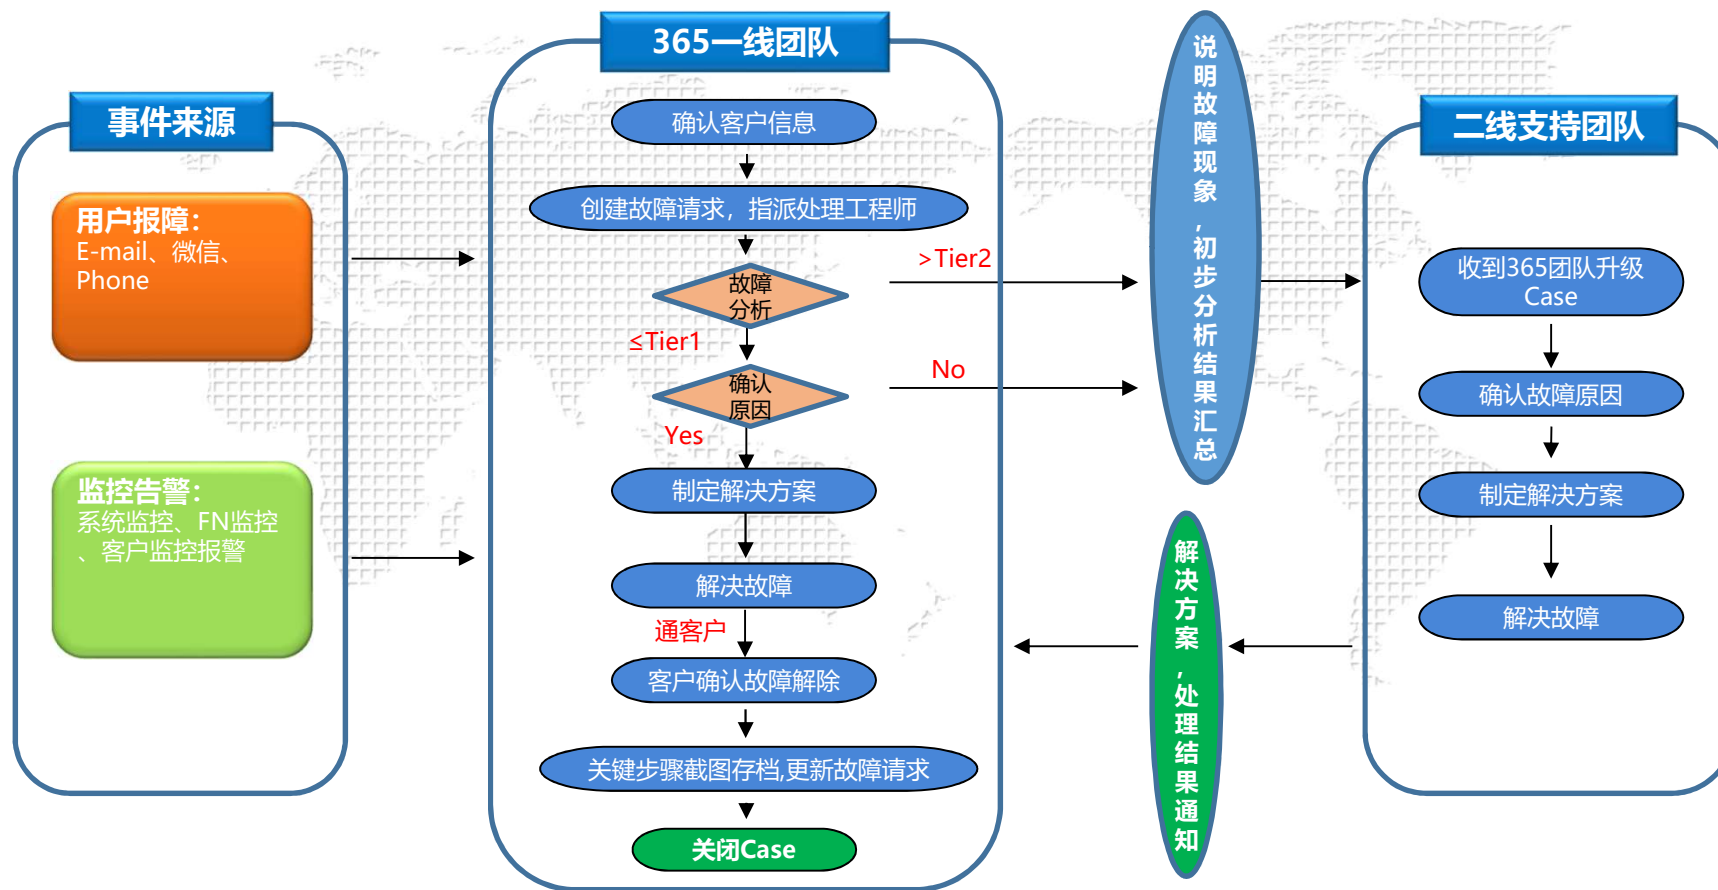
事件来源

用户报障：
E-mail、微信、Phone

监控告警：
系统监控、FN监控、客户监控报警

365一线团队

确认客户信息

创建故障请求，指派处理工程师

故障分析

>Tier2

≤Tier1

确认原因

No

Yes

制定解决方案

解决故障

通客户

客户确认故障解除

关键步骤截图存档,更新故障请求

关闭Case

说明故障现象，初步分析结果汇总

解决方案，处理结果通知

二线支持团队

收到365团队升级Case

确认故障原因

制定解决方案

解决故障